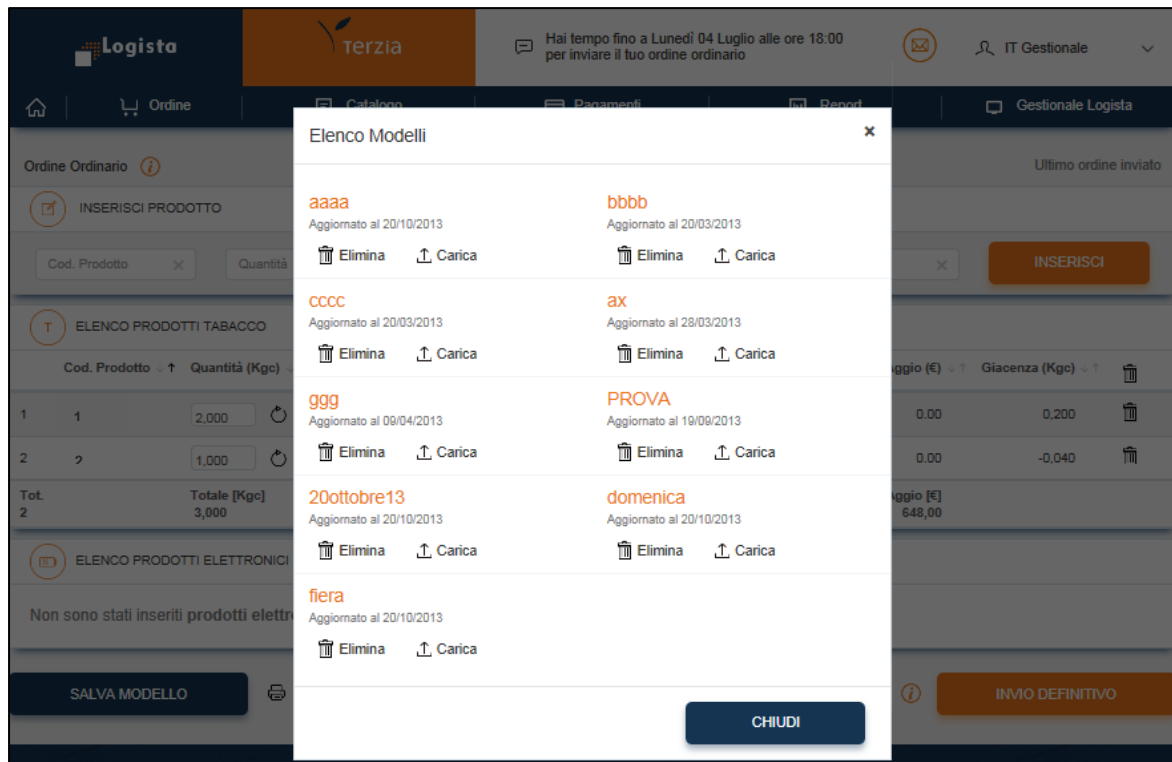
Logista
Terzia
Hai tempo fino a Lunedì 04 Luglio alle ore 18:00 per inviare il tuo ordine ordinario
IT Gestionale

Ordine
Catalogo
Pagamenti
Report
Gestionale Logista

Ordine Ordinario
Ultimo ordine inviato
INSERISCI PRODOTTO
Cod. Prodotto
Quantità
INSERISCI

ELENCO PRODOTTI TABACCO
Cod. Prodotto
Quantità (Kgc)
Aggio (€)
Giacenza (Kgc)

| | | | | |
|---|---|---|---|---|
| 1 | 1 | 2,000 | 0.00 | 0,200 |
| 2 | 2 | 1,000 | 0.00 | -0,040 |

Tot. 2
Totale [Kgc] 3,000
Aggio [€] 648,00

ELENCO PRODOTTI ELETTRONICI
Non sono stati inseriti prodotti elettr

SALVA MODELLO
INVIO DEFINITIVO

Elenco Modelli
×

aaaa
Aggiornato al 20/10/2013
Elimina
Carica

bbbb
Aggiornato al 20/03/2013
Elimina
Carica

cccc
Aggiornato al 20/03/2013
Elimina
Carica

ax
Aggiornato al 28/03/2013
Elimina
Carica

ggg
Aggiornato al 09/04/2013
Elimina
Carica

PROVA
Aggiornato al 19/09/2013
Elimina
Carica

20ottobre13
Aggiornato al 20/10/2013
Elimina
Carica

domenica
Aggiornato al 20/10/2013
Elimina
Carica

fiera
Aggiornato al 20/10/2013
Elimina
Carica

CHIUDI